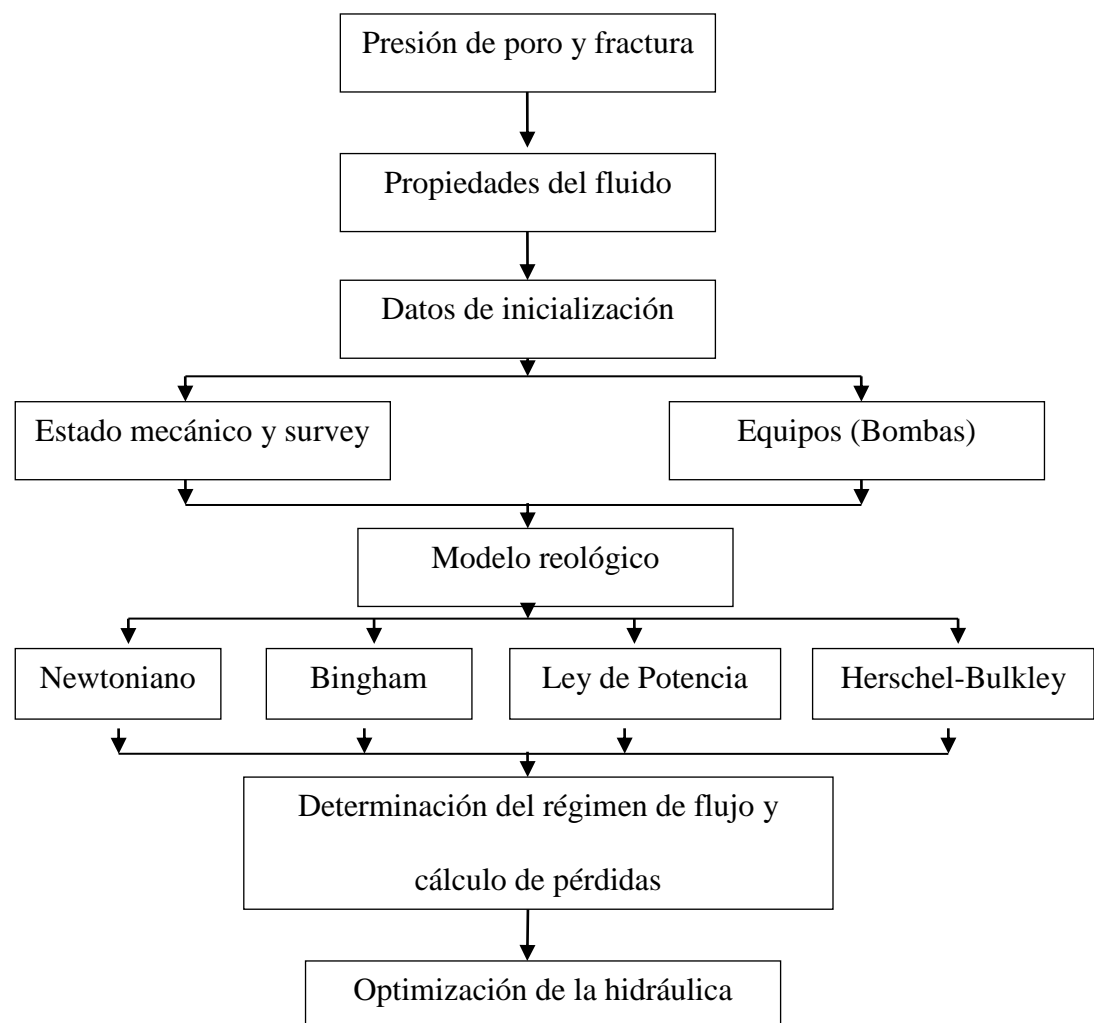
Presión de poro y fractura

Propiedades del fluido

Datos de inicialización

Estado mecánico y survey

Equipos (Bombas)

Modelo reológico

Newtoniano

Bingham

Ley de Potencia

Herschel-Bulkley

Determinación del régimen de flujo y cálculo de pérdidas

Optimización de la hidráulica